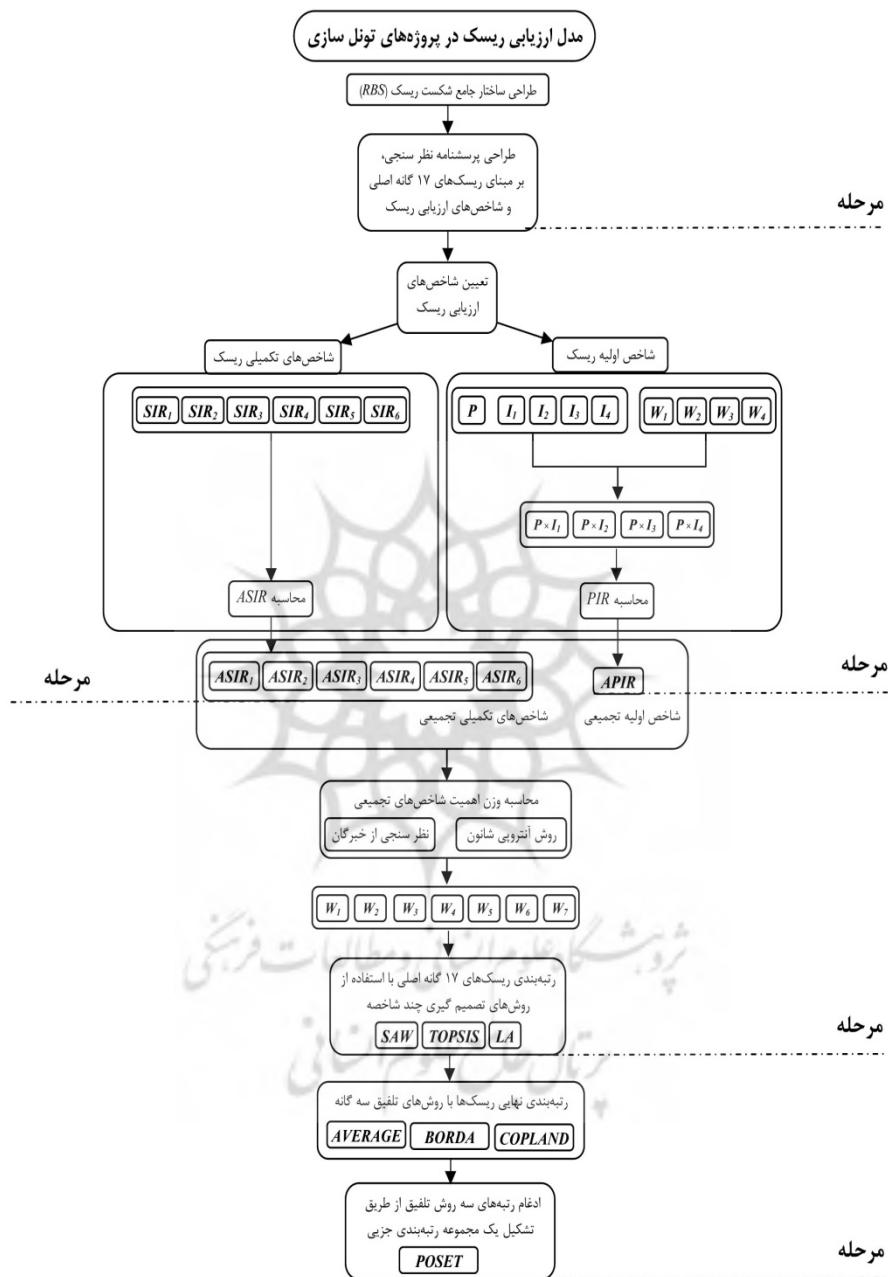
مدل ارزیابی ریسک در پروژه‌های تونل سازی

طراحی ساختار جامع شکست ریسک ($RBS$)

طراحی پرسشنامه نظر سنجی، بر مبنای ریسک‌های ۱۷ گانه اصلی و شاخص‌های ارزیابی ریسک

مرحله

تعیین شاخص‌های ارزیابی ریسک

شاخص اولیه ریسک

شاخص‌های تکمیلی ریسک

$P$ $I_1$ $I_2$ $I_3$ $I_4$ $W_1$ $W_2$ $W_3$ $W_4$

$SIR_1$ $SIR_2$ $SIR_3$ $SIR_4$ $SIR_5$ $SIR_6$

$P \times I_1$ $P \times I_2$ $P \times I_3$ $P \times I_4$

محاسبه $PIR$

محاسبه $ASIR$

مرحله

مرحله

$APIR$

$ASIR_1$ $ASIR_2$ $ASIR_3$ $ASIR_4$ $ASIR_5$ $ASIR_6$

شاخص اولیه تجمیعی

شاخص‌های تکمیلی تجمیعی

محاسبه وزن اهمیت شاخص‌های تجمیعی

روش آنتروپی شانون

نظر سنجی از خبرگان

$W_1$ $W_2$ $W_3$ $W_4$ $W_5$ $W_6$ $W_7$

رتبه‌بندی ریسک‌های ۱۷ گانه اصلی با استفاده از روش‌های تصمیم گیری چند شاخصه

$SAW$ $TOPSIS$ $LA$

مرحله

رتبه‌بندی نهایی ریسک‌ها با روش‌های تلفیق سه گانه

$AVERAGE$ $BORDA$ $COPLAND$

ادغام رتبه‌های سه روش تلفیق از طریق تشکیل یک مجموعه رتبه‌بندی جزیی

$POSET$

مرحله